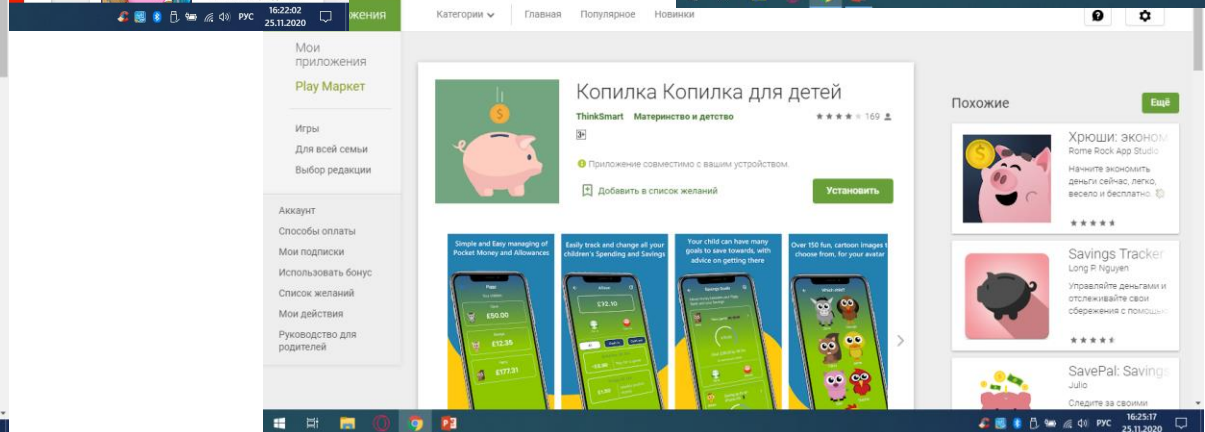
РУС 16:22:02 25.11.2020

ложения

Категории Главная Популярное Новинки

Мои приложения

Play Маркет

Игры

Для всей семьи

Выбор редакции

Аккаунт

Способы оплаты

Мои подписки

Использовать бонус

Список желаний

Мои действия

Руководство для родителей

Копилка Копилка для детей

ThinkSmart Материнство и детство

169

3+

Приложение совместимо с вашим устройством.

Добавить в список желаний

Установить

Simple and Easy managing of Pocket Money and Allowances

Easily track and change all your children's Spending and Savings

Your child can have many goals to save towards, with advice on getting there

Over 150 fun, cartoon images to choose from, for your avatar

£50.00

£12.35

£177.31

£32.10

Похожие

Ещё

Хрюши: эконом

Rome Rock App Studio

Начните экономить деньги сейчас, легко, весело и бесплатно.

Savings Tracker

Long P. Nguyen

Управляйте деньгами и отслеживайте свои сбережения с помощью

SavePal: Savings

Julio

Следите за своими

РУС 16:25:17 25.11.2020